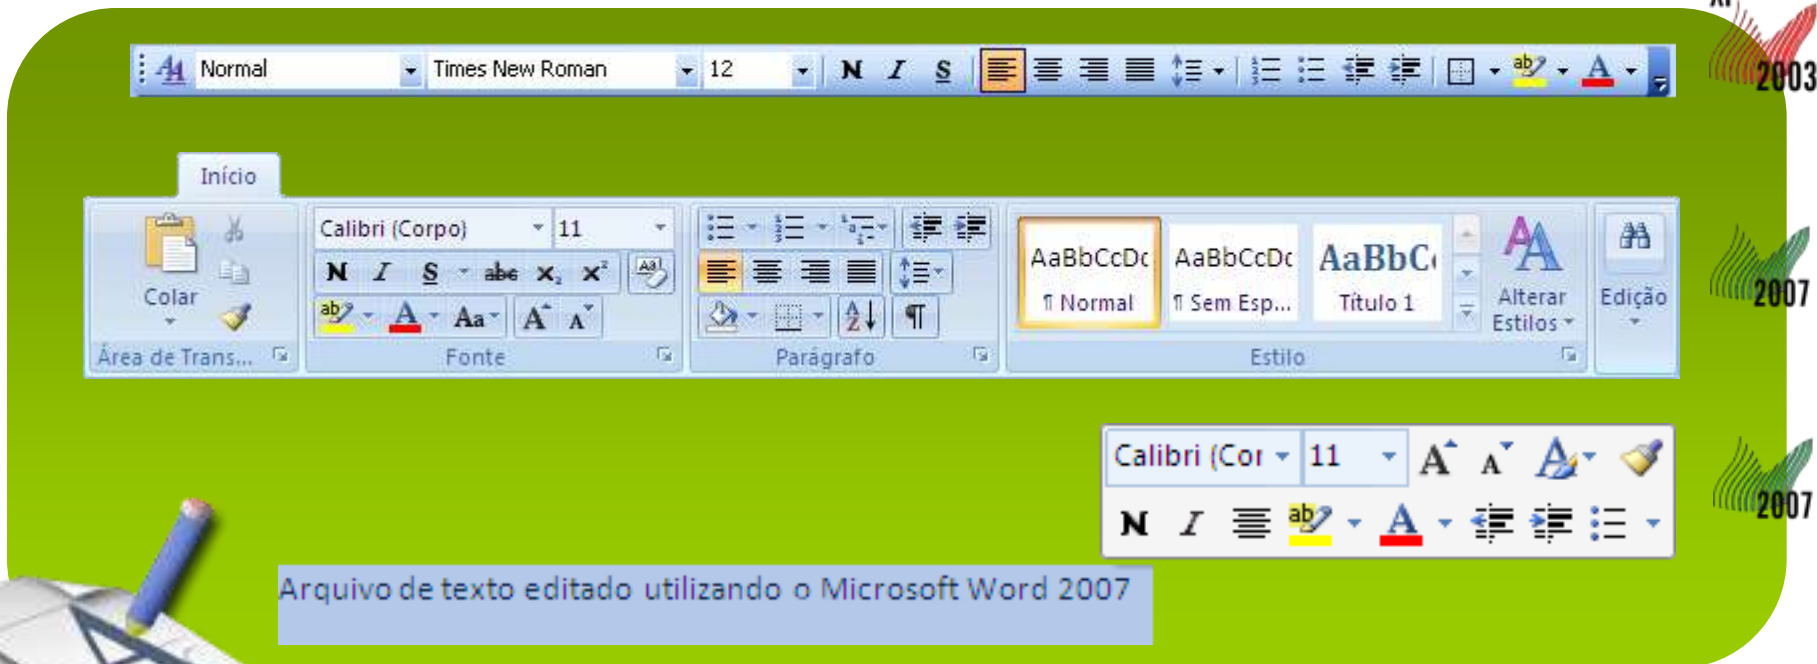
Normal
Times New Roman
12
N I S
XP
2003
Início
Calibri (Corpo)
11
N I S abc $X_2$ $X^2$
Aa
A A
Colar
Área de Trans...
Fonte
Parágrafo
AaBbCcDc
¶ Normal
AaBbCcDc
¶ Sem Esp...
AaBbC
Título 1
Alterar Estilos
Estilo
Edição
2007
Calibri (Cor
11
A A
N I
2007
Arquivo de texto editado utilizando o Microsoft Word 2007